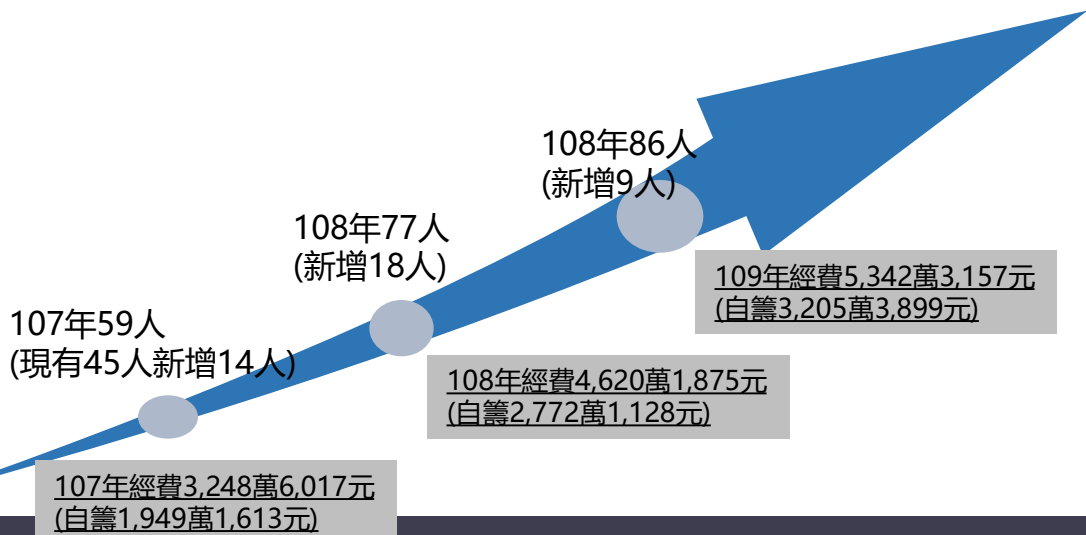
108年86人
(新增9人)

108年77人
(新增18人)

107年59人
(現有45人新增14人)

109年經費5,342萬3,157元
(自籌3,205萬3,899元)

108年經費4,620萬1,875元
(自籌2,772萬1,128元)

107年經費3,248萬6,017元
(自籌1,949萬1,613元)